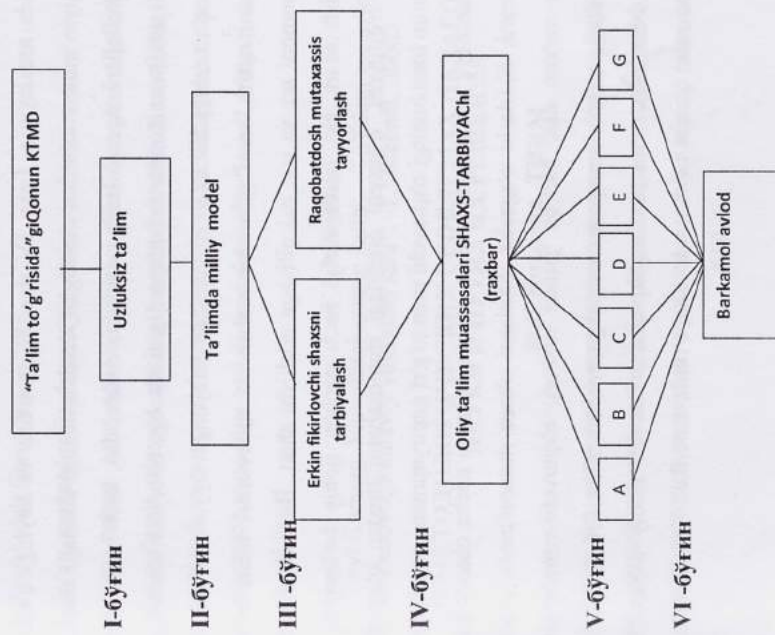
"Ta'lim to'g'risida" giQonun KTMD

Uzluksiz ta'lim

Ta'limda milliy model

Erkin fikirlovchi shaxsni tarbiyalash

Raqobatdosh mutaxassis tayyorlash

Oliy ta'lim muassasalari SHAXS-TARBIYACHI (raxbar)

A B C D E F G

Barkamol avlod

I-бўғин

II-бўғин

III -бўғин

IV-бўғин

V-бўғин

VI -бўғин